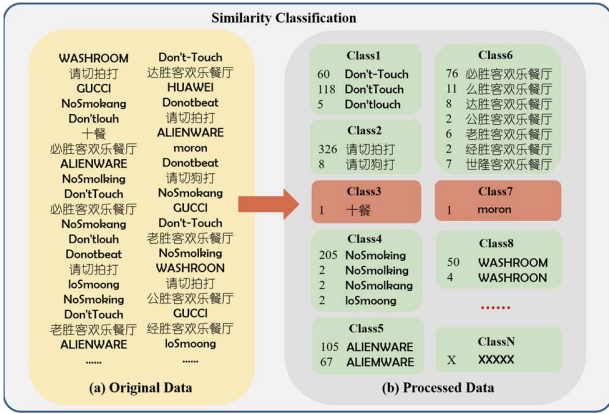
Similarity Classification

WASHROOM
请切拍打
GUCCI
NoSmokang
Don'tlouh
十餐
必胜客欢乐餐厅
ALIENWARE
NoSmolking
Don'tTouch
必胜客欢乐餐厅
NoSmokang
Don'tlouh
Donotbeat
请切拍打
loSmoong
NoSmoking
Don'tTouch
老胜客欢乐餐厅
ALIENWARE
......

Don't-Touch
达胜客欢乐餐厅
HUAWEI
Donotbeat
请切拍打
ALIENWARE
moron
Donotbeat
请切狗打
NoSmokang
GUCCI
Don't-Touch
老胜客欢乐餐厅
NoSmolking
WASHROON
请切拍打
公胜客欢乐餐厅
GUCCI
经胜客欢乐餐厅
loSmoong
......

(a) Original Data

Class1
60 Don't-Touch
118 Don'tTouch
5 Don'tlouh

Class2
326 请切拍打
8 请切狗打

Class3
1 十餐

Class4
205 NoSmoking
2 NoSmolking
2 NoSmolkang
2 loSmoong

Class5
105 ALIENWARE
67 ALIEMWARE

Class6
76 必胜客欢乐餐厅
11 么胜客欢乐餐厅
8 达胜客欢乐餐厅
2 公胜客欢乐餐厅
6 老胜客欢乐餐厅
2 经胜客欢乐餐厅
7 世隆客欢乐餐厅

Class7
1 moron

Class8
50 WASHROOM
4 WASHROON

......

ClassN
X XXXXX

(b) Processed Data